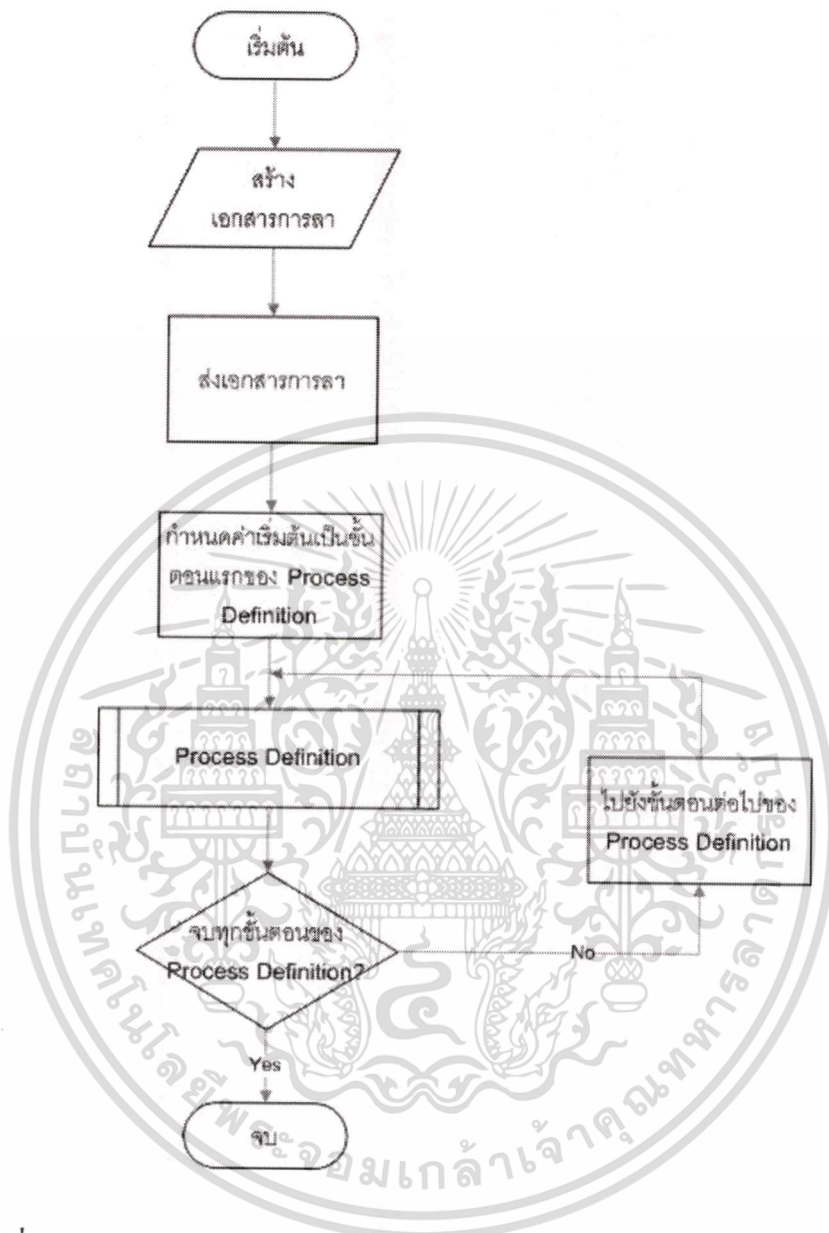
เริ่มต้น

สร้าง เอกสารการลา

ส่งเอกสารการลา

กำหนดค่าเริ่มต้นเป็นขั้นตอนแรกของ Process Definition

Process Definition

ไปยังขั้นตอนต่อไปของ Process Definition

จบทุกขั้นตอนของ Process Definition?

No

Yes

จบ

สถาบันเทคโนโลยีพระจอมเกล้าเจ้าคุณทหารลาดกระบัง